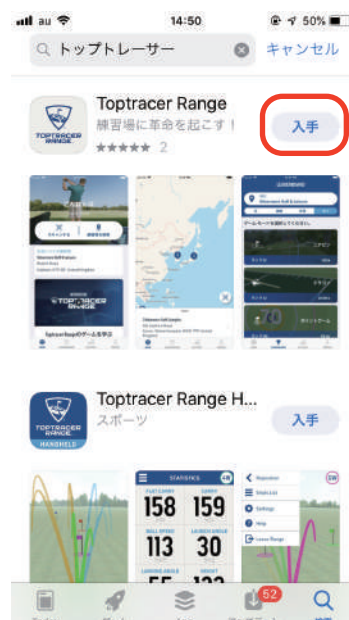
au 14:50 50%

トップトレーサー

キャンセル

Toptracer Range

練習場に革命を起こす！

2

入手

TOPTRACER RANGE

Toptracer Range H...

スポーツ

入手

TOPTRACER RANGE HANDHELD

STATISTICS

158

159

113

30

62